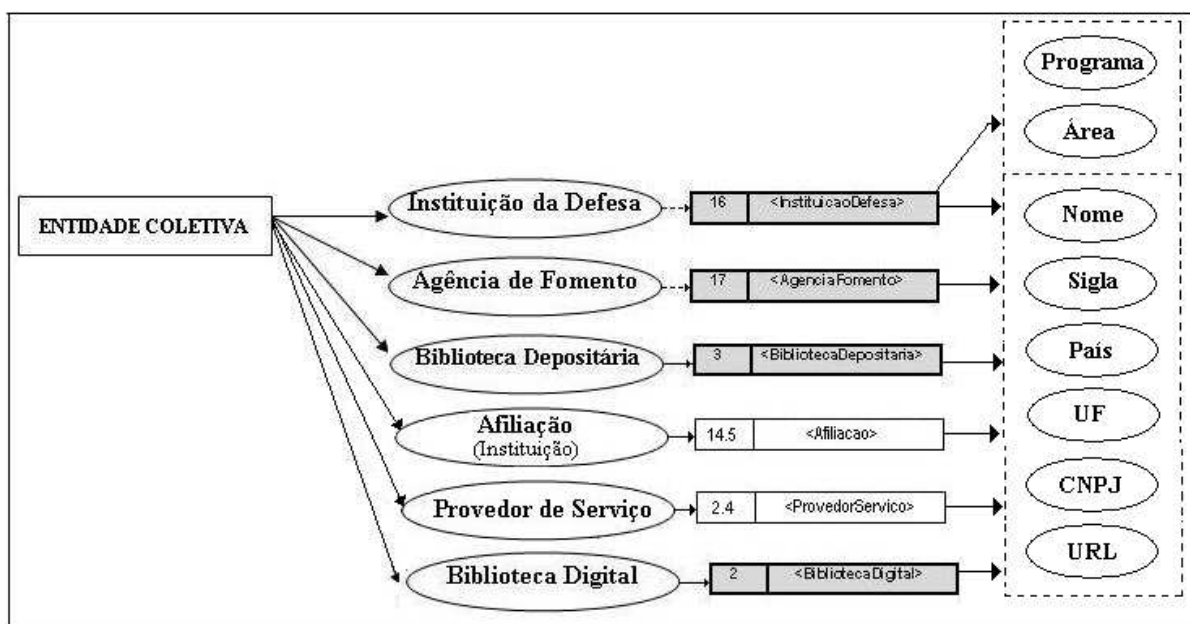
ENTIDADE COLETIVA

Instituição da Defesa
16 | <InstituicaoDefesa>

Agência de Fomento
17 | <AgenciaFomento>

Biblioteca Depositária
3 | <BibliotecaDepositaria>

Afiliação
(Instituição)
14.5 | <Afiliacao>

Provedor de Serviço
2.4 | <ProvedorServico>

Biblioteca Digital
2 | <BibliotecaDigital>

Programa
Área

Nome
Sigla
País
UF
CNPJ
URL